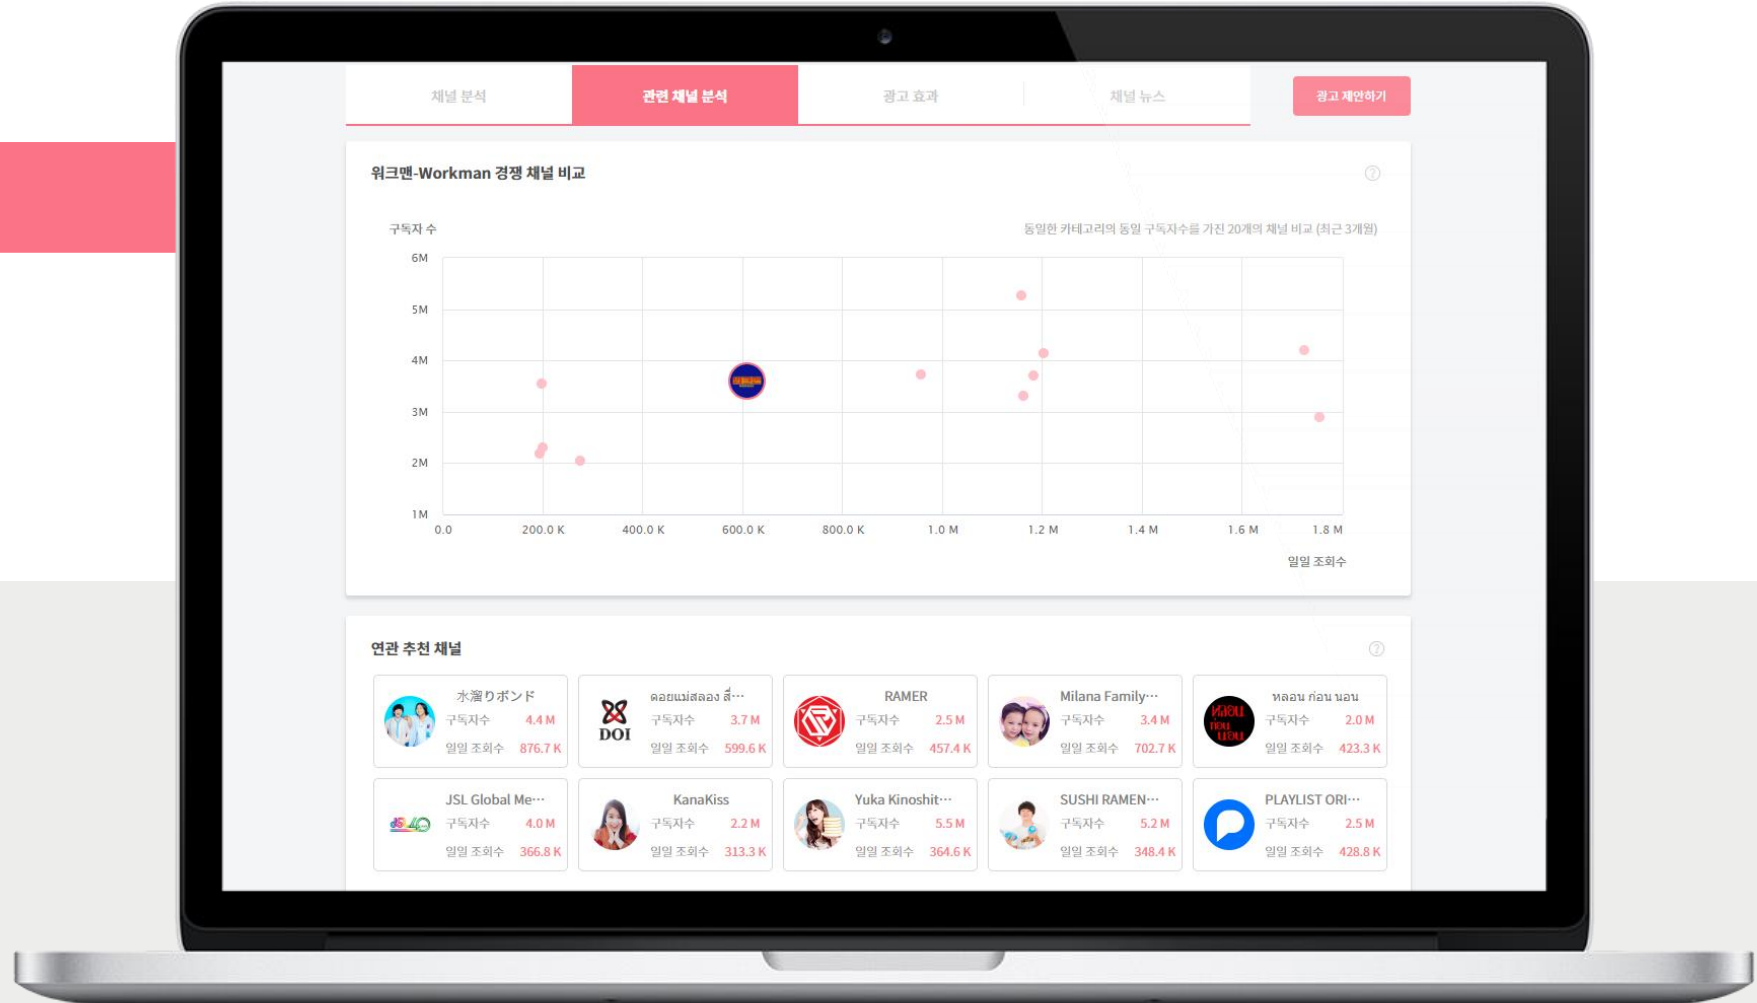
채널 분석
관련 채널 분석
광고 효과
채널 뉴스
광고 제안하기

워크맨-Workman 경쟁 채널 비교

구독자 수
동일한 카테고리의 동일 구독자수를 가진 20개의 채널 비교 (최근 3개월)

6M
5M
4M
3M
2M
1M
0.0
200.0 K
400.0 K
600.0 K
800.0 K
1.0 M
1.2 M
1.4 M
1.6 M
1.8 M
일일 조회수

연관 추천 채널

| | | |
|---|---|---|
| 水溜りボンド | 구독자수 4.4 M | 일일 조회수 876.7 K |
| ดอยแม่สลอง สี่··· | 구독자수 3.7 M | 일일 조회수 599.6 K |
| RAMER | 구독자수 2.5 M | 일일 조회수 457.4 K |
| Milana Family··· | 구독자수 3.4 M | 일일 조회수 702.7 K |
| หลอน ก่อน นอน | 구독자수 2.0 M | 일일 조회수 423.3 K |
| JSL Global Me··· | 구독자수 4.0 M | 일일 조회수 366.8 K |
| KanaKiss | 구독자수 2.2 M | 일일 조회수 313.3 K |
| Yuka Kinoshit··· | 구독자수 5.5 M | 일일 조회수 364.6 K |
| SUSHI RAMEN··· | 구독자수 5.2 M | 일일 조회수 348.4 K |
| PLAYLIST ORI··· | 구독자수 2.5 M | 일일 조회수 428.8 K |